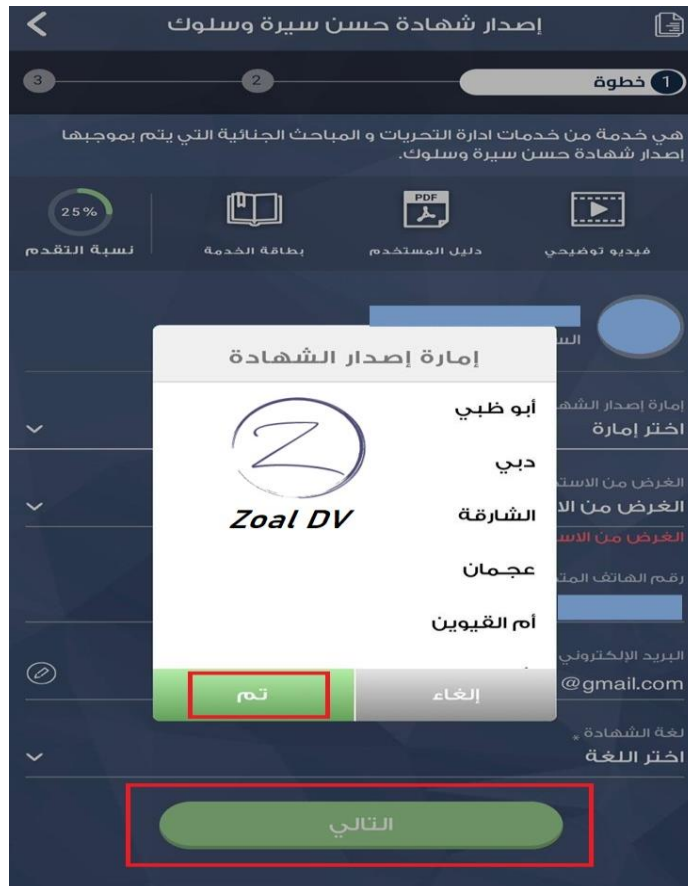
إصدار شهادة حسن سيرة وسلوك

1 خطوة
2
3

هي خدمة من خدمات ادارة التحريات و المباحث الجنائية التي يتم بموجبها إصدار شهادة حسن سيرة وسلوك.

فيديو توضيحي
PDF
دليل المستخدم
بطاقة الخدمة
25%
نسبة التقدم

الس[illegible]

إمارة إصدار الشه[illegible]
اختر إمارة

الغرض من الاست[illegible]
الغرض من الا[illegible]
الغرض من الاس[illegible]

رقم الهاتف المت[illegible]

البريد الإلكتروني
@gmail.com

لغة الشهادة *
اختر اللغة

إمارة إصدار الشهادة
أبو ظبي
دبي
الشارقة
عجمان
أم القيوين
Zoal DV
إلغاء
تم

التالي